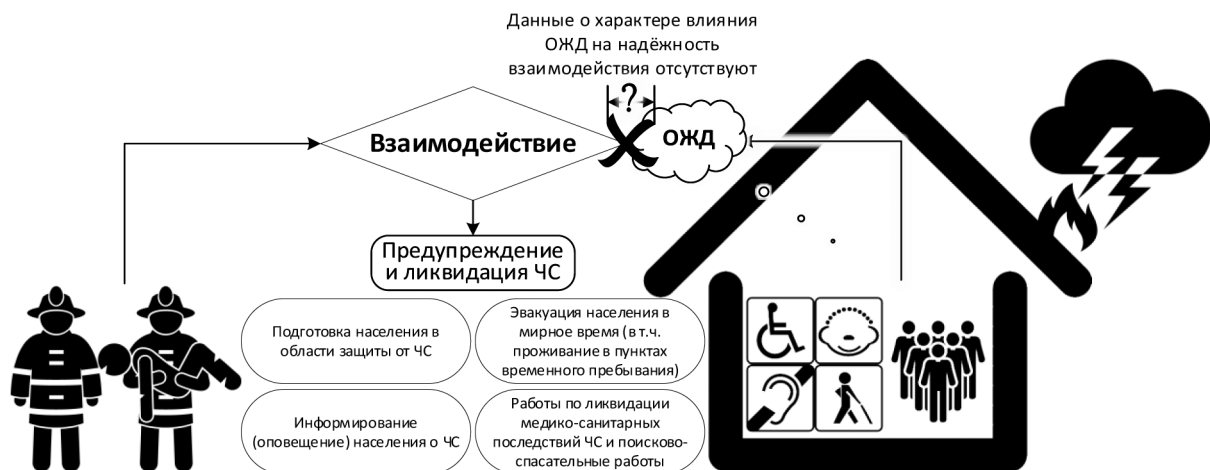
Данные о характере влияния ОЖД на надёжность взаимодействия отсутствуют

?

Взаимодействие

ОЖД

Предупреждение и ликвидация ЧС

Подготовка населения в области защиты от ЧС

Эвакуация населения в мирное время (в т.ч. проживание в пунктах временного пребывания)

Информирование (оповещение) населения о ЧС

Работы по ликвидации медико-санитарных последствий ЧС и поисково-спасательные работы